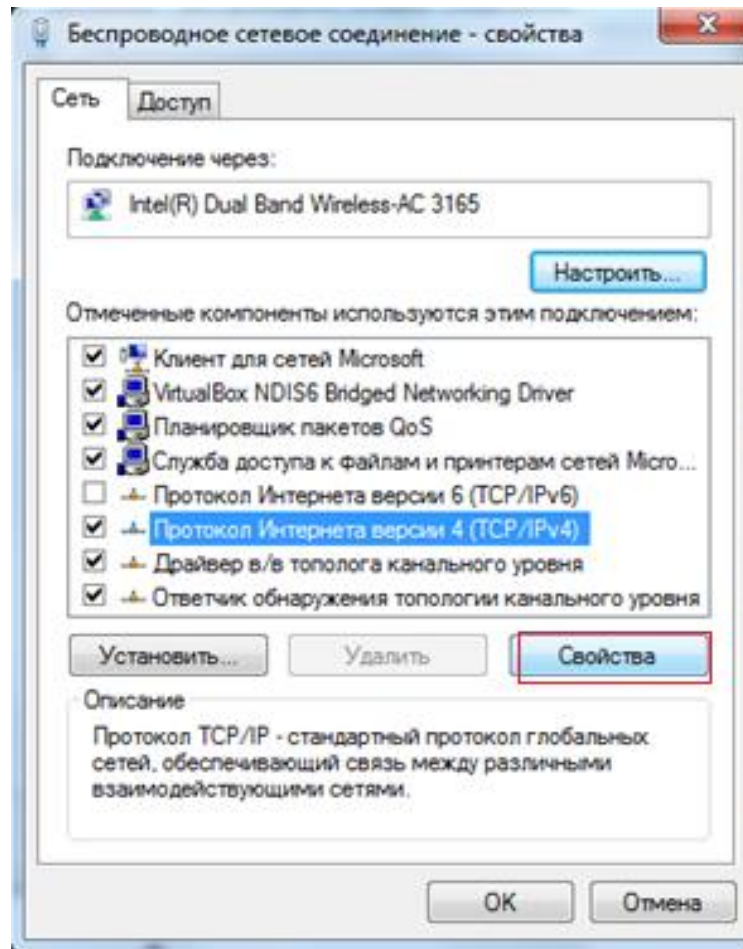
Беспроводное сетевое соединение - свойства

Сеть
Доступ

Подключение через:

Intel(R) Dual Band Wireless-AC 3165

Настроить...

Отмеченные компоненты используются этим подключением:

Клиент для сетей Microsoft
VirtualBox NDIS6 Bridged Networking Driver
Планировщик пакетов QoS
Служба доступа к файлам и принтерам сетей Micro...
Протокол Интернета версии 6 (TCP/IPv6)
Протокол Интернета версии 4 (TCP/IPv4)
Драйвер в/в тополога канального уровня
Ответчик обнаружения топологии канального уровня

Установить...
Удалить
Свойства

Описание

Протокол TCP/IP - стандартный протокол глобальных сетей, обеспечивающий связь между различными взаимодействующими сетями.

OK
Отмена